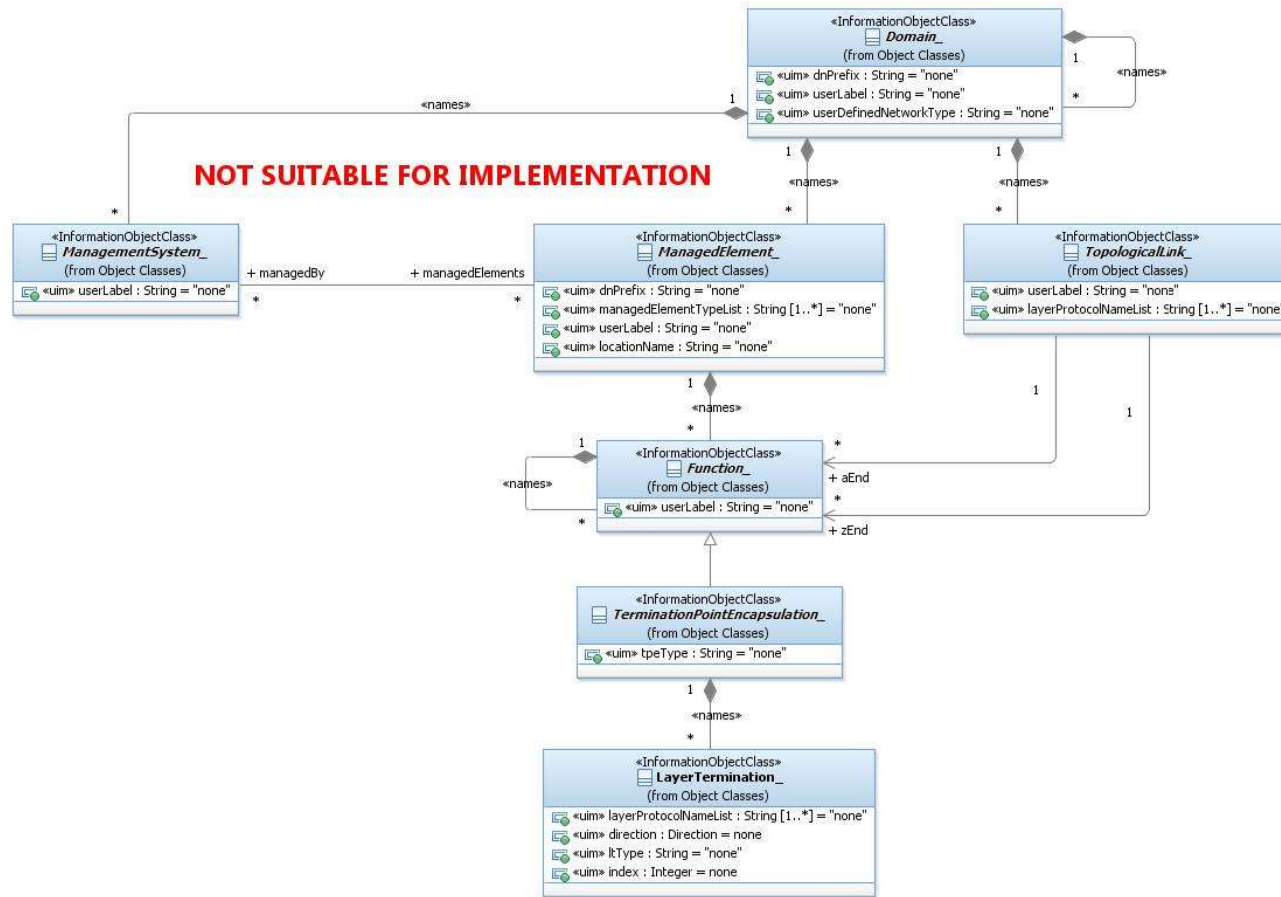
«InformationObjectClass»
Domain_
(from Object Classes)
«uim» dnPrefix : String = "none"
«uim» userLabel : String = "none"
«uim» userDefinedNetworkType : String = "none"

1
«names»
*

«names»
1

NOT SUITABLE FOR IMPLEMENTATION

1
«names»
*

1
«names»
*

*
«InformationObjectClass»
ManagementSystem_
(from Object Classes)
«uim» userLabel : String = "none"

+ managedBy
*
+ managedElements
*

«InformationObjectClass»
ManagedElement_
(from Object Classes)
«uim» dnPrefix : String = "none"
«uim» managedElementTypeList : String [1..*] = "none"
«uim» userLabel : String = "none"
«uim» locationName : String = "none"

«InformationObjectClass»
TopologicalLink_
(from Object Classes)
«uim» userLabel : String = "none"
«uim» layerProtocolNameList : String [1..*] = "none"

1
1

1
«names»
*

1
«names»
*

«InformationObjectClass»
Function_
(from Object Classes)
«uim» userLabel : String = "none"

*
+ aEnd
*
+ zEnd

«InformationObjectClass»
TerminationPointEncapsulation_
(from Object Classes)
«uim» tpeType : String = "none"

1
«names»
*

«InformationObjectClass»
LayerTermination_
(from Object Classes)
«uim» layerProtocolNameList : String [1..*] = "none"
«uim» direction : Direction = none
«uim» ltType : String = "none"
«uim» index : Integer = none